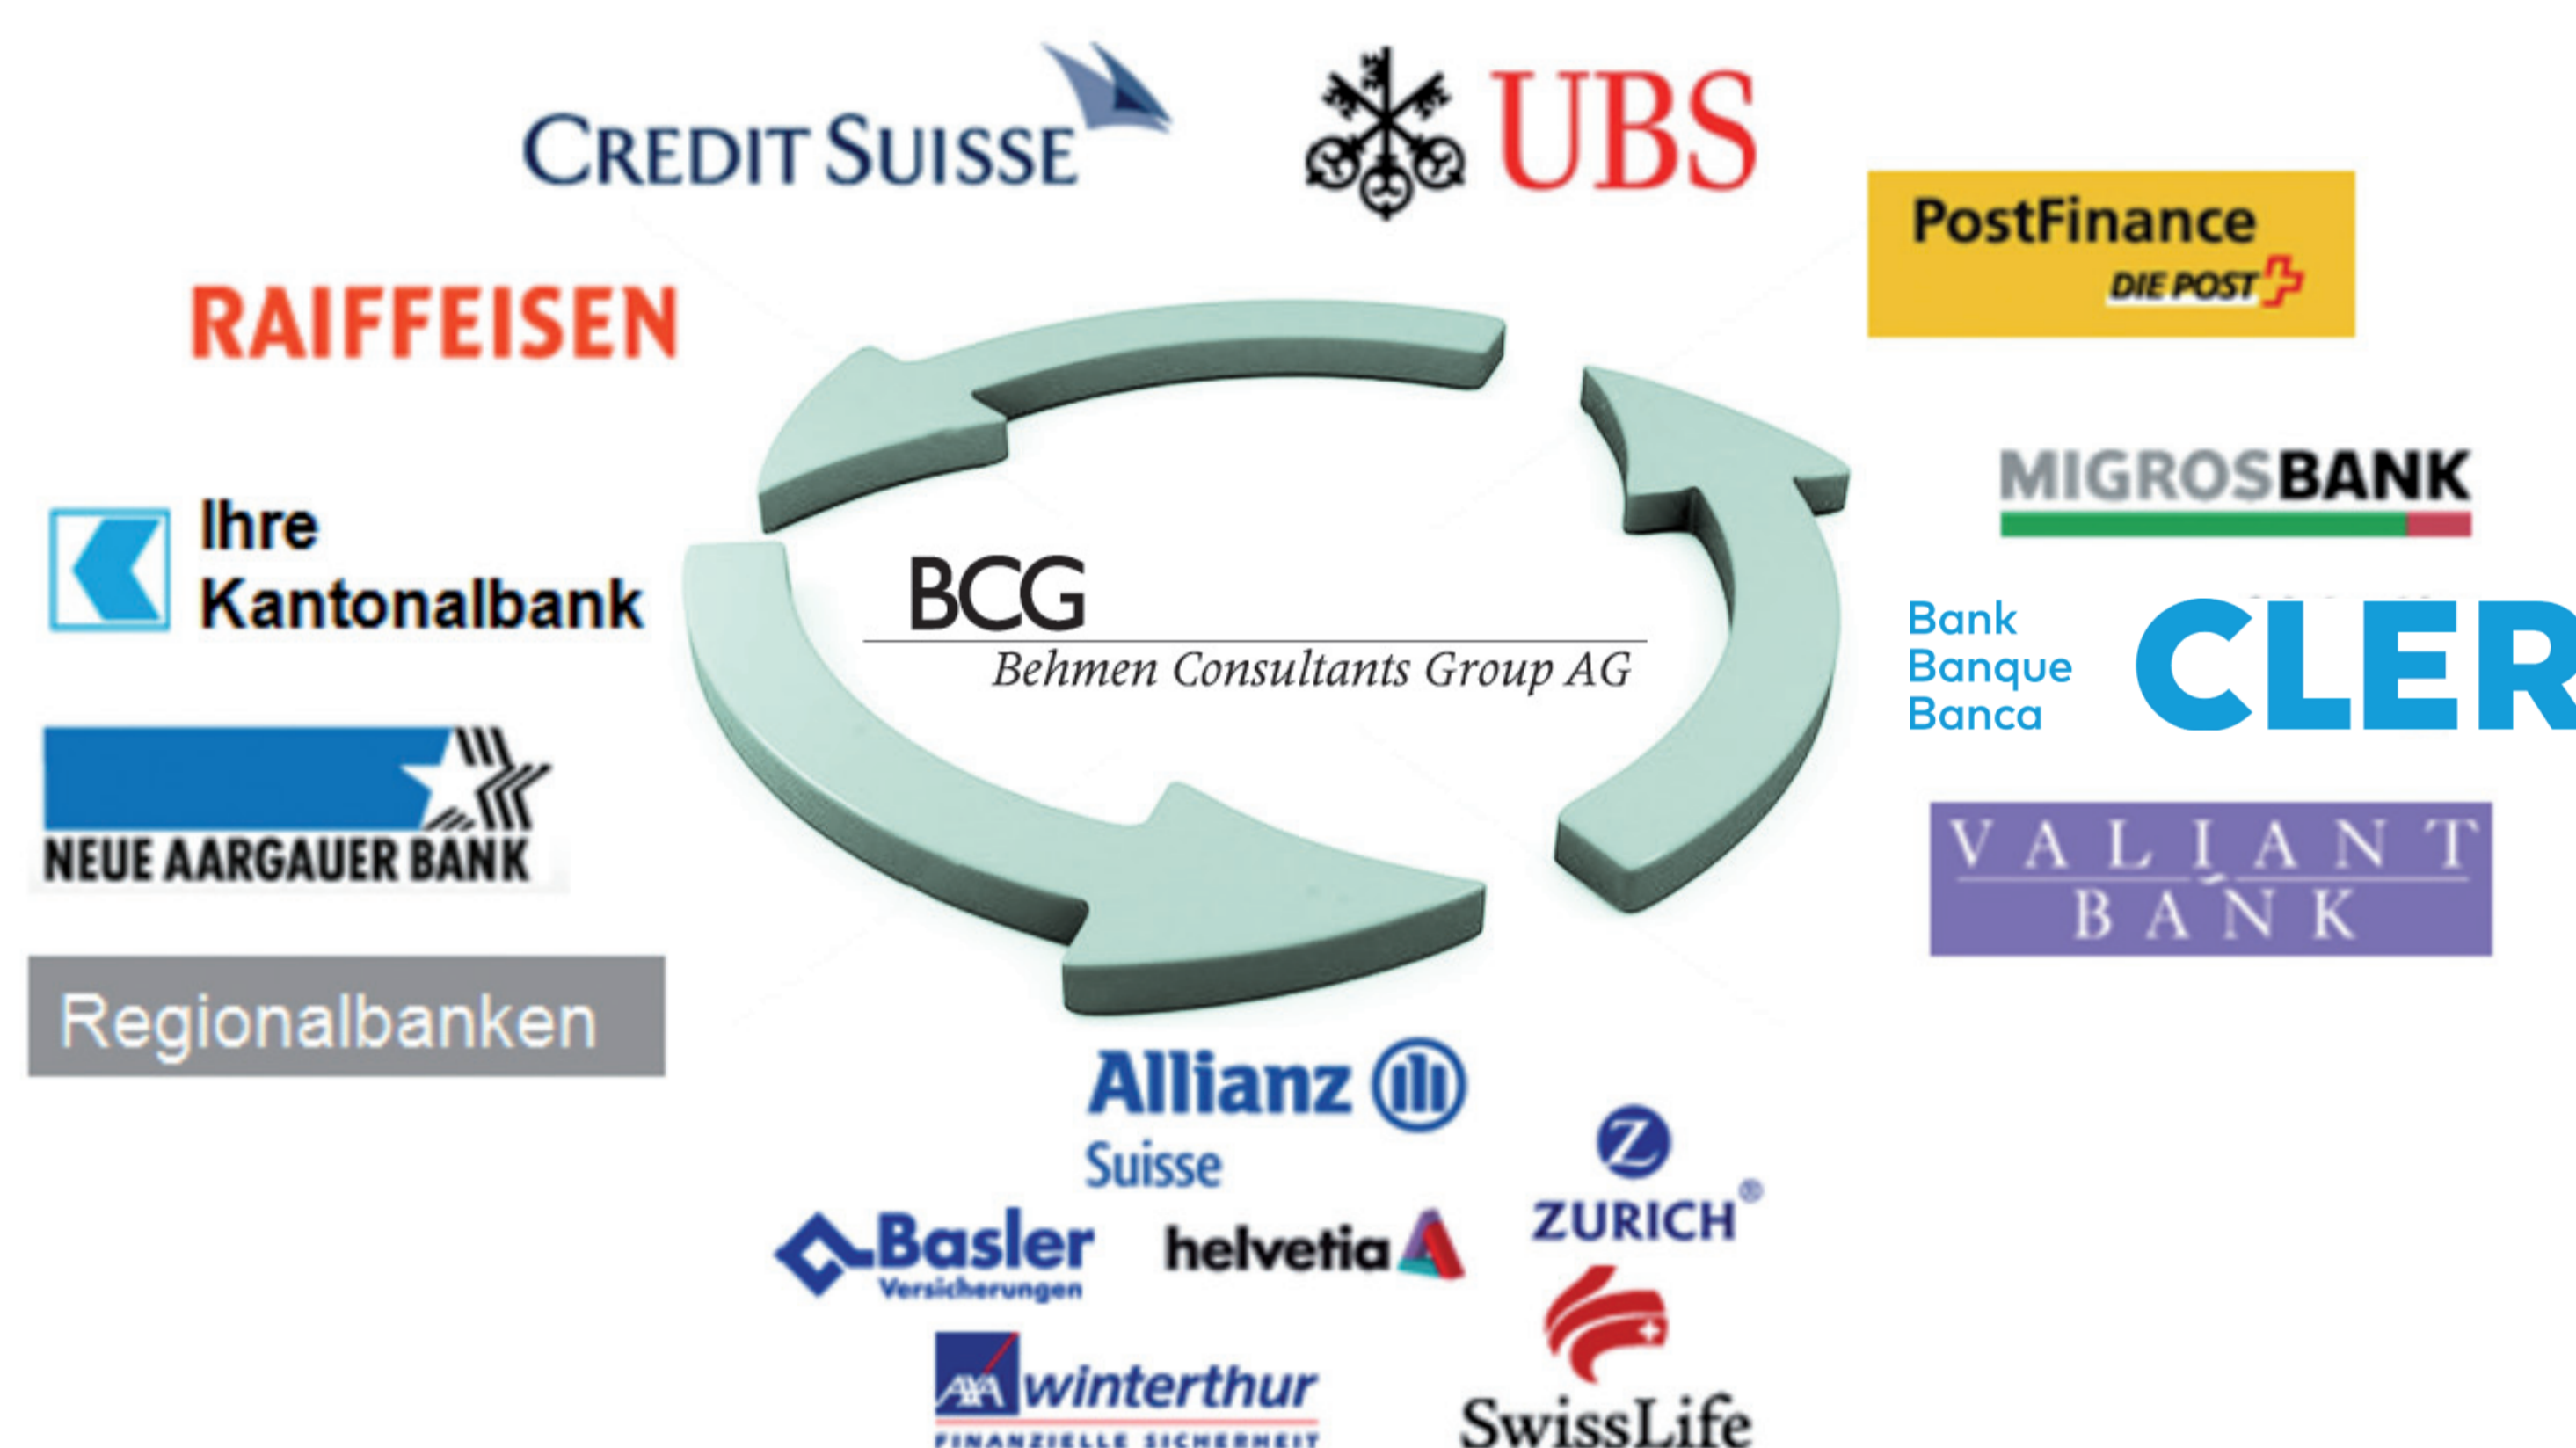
CREDIT SUISSE

UBS

PostFinance
DIE POST

RAIFFEISEN

MIGROSBANK

Ihre Kantonalbank

BCG
Behmen Consultants Group AG

Bank
Banque
Banca
CLER

NEUE AARGAUER BANK

VALIANT BANK

Regionalbanken

Allianz
Suisse

Basler
Versicherungen

helvetia

ZURICH

AXA winterthur
FINANZIELLE SICHERHEIT

SwissLife